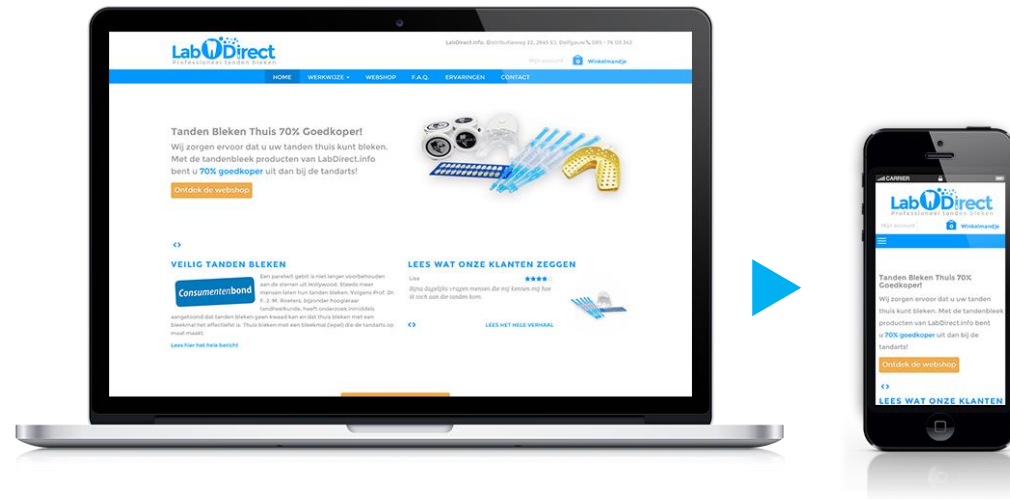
LabDirect
Professioneel tanden bleken

LabDirect.info Distributieweg 22, 2645 EJ, Delfgauw 085 - 76 03 342

Mijn account Winkelmandje

HOME WERKWIJZE WEBSHOP F.A.Q. ERVARINGEN CONTACT

Tanden Bleken Thuis 70% Goedkoper!

Wij zorgen ervoor dat u uw tanden thuis kunt bleken. Met de tandenbleek producten van LabDirect.info bent u 70% goedkoper uit dan bij de tandarts!

Ontdek de webshop

VEILIG TANDEN BLEKEN

Consumentenbond

Een parelwit gebit is niet langer voorbehouden aan de sterren uit Hollywood. Steeds meer mensen laten hun tanden bleken. Volgens Prof. Dr. F. J. M. Roeters, bijzonder hoogleraar tandheelkunde, heeft onderzoek inmiddels aangetoond dat tanden bleken geen kwaad kan en dat thuis bleken met een bleekmal het effectiefst is. Thuis bleken met een bleekmal (lepel) die de tandarts op maat maakt.

Lees hier het hele bericht

LEES WAT ONZE KLANTEN ZEGGEN

Lisa

Bijna dagelijks vragen mensen die mij kennen mij hoe ik toch aan die tanden kom.

LEES HET HELE VERHAAL

CARRIER

LabDirect
Professioneel tanden bleken

Mijn account Winkelmandje

Tanden Bleken Thuis 70% Goedkoper!

Wij zorgen ervoor dat u uw tanden thuis kunt bleken. Met de tandenbleek producten van LabDirect.info bent u 70% goedkoper uit dan bij de tandarts!

Ontdek de webshop

LEES WAT ONZE KLANTEN